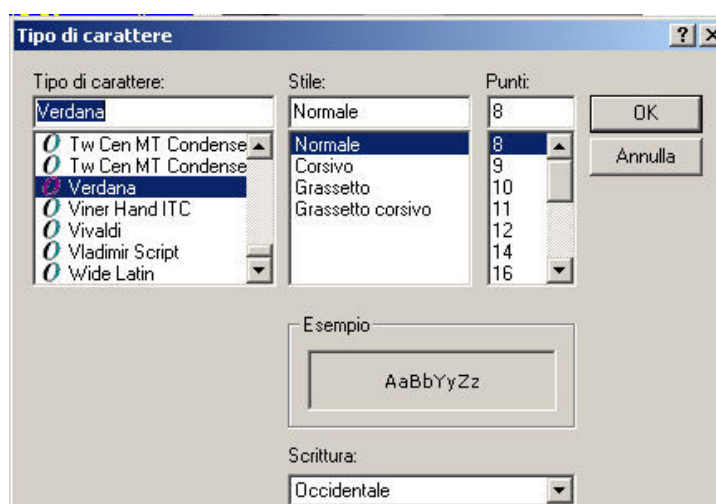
Tipo di carattere

?

Tipo di carattere:

Verdana

Tw Cen MT Condense
Tw Cen MT Condense
Verdana
Viner Hand ITC
Vivaldi
Vladimir Script
Wide Latin

Stile:

Normale

Normale
Corsivo
Grassetto
Grassetto corsivo

Punti:

8

8
9
10
11
12
14
16

OK

Annulla

Esempio

AaBbYyZz

Scrittura:

Occidentale